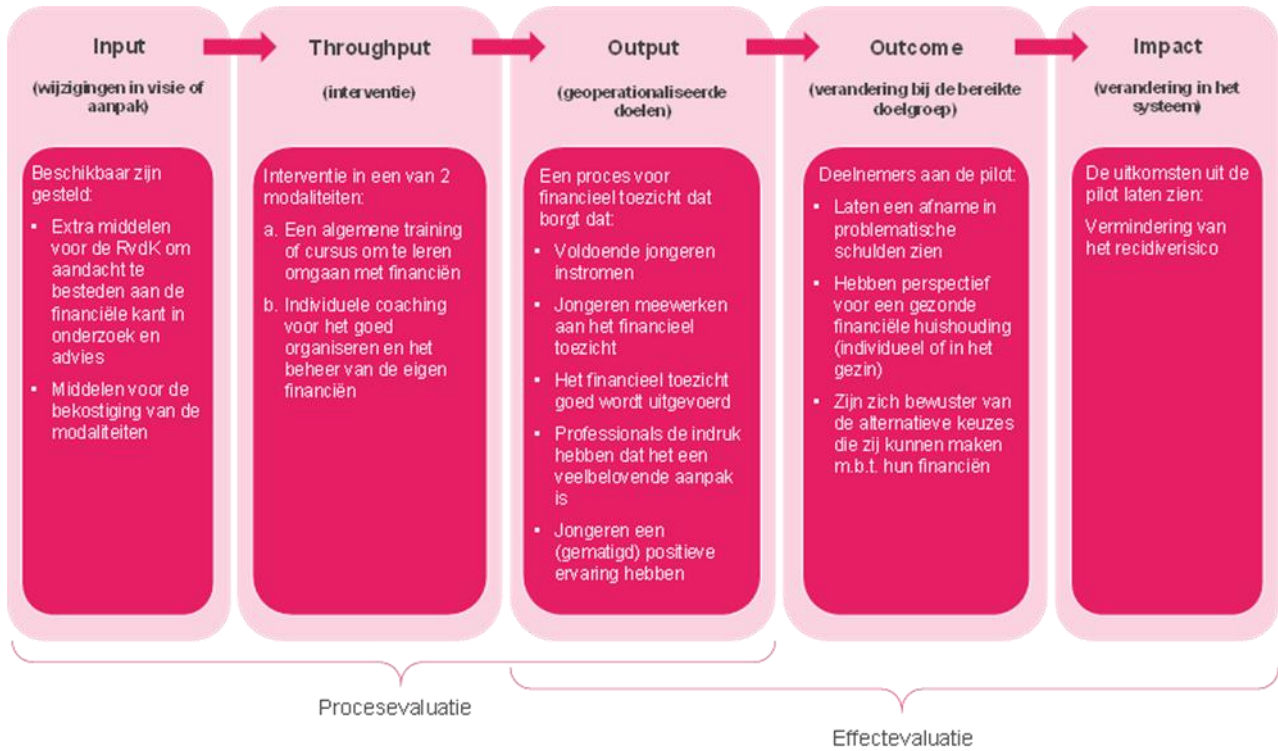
Input

(wijzigingen in visie of aanpak)

Beschikbaar zijn gesteld:

- Extra middelen voor de RvdK om aandacht te besteden aan de financiële kant in onderzoek en advies
- Middelen voor de bekostiging van de modaliteiten

Throughput

(interventie)

Interventie in een van 2 modaliteiten:

a. Een algemene training of cursus om te leren omgaan met financiën
b. Individuele coaching voor het goed organiseren en het beheer van de eigen financiën

Output

(geoperationaliseerde doelen)

Een proces voor financieel toezicht dat borgt dat:

- Voldoende jongeren instromen
- Jongeren meewerken aan het financieel toezicht
- Het financieel toezicht goed wordt uitgevoerd
- Professionals de indruk hebben dat het een veelbelovende aanpak is
- Jongeren een (gematigd) positieve ervaring hebben

Outcome

(verandering bij de bereikte doelgroep)

Deelnemers aan de pilot:

- Laten een afname in problematische schulden zien
- Hebben perspectief voor een gezonde financiële huishouding (individueel of in het gezin)
- Zijn zich bewuster van de alternatieve keuzes die zij kunnen maken m.b.t. hun financiën

Impact

(verandering in het systeem)

De uitkomsten uit de pilot laten zien:

Vermindering van het recidiverisico

Procesevaluatie

Effectevaluatie